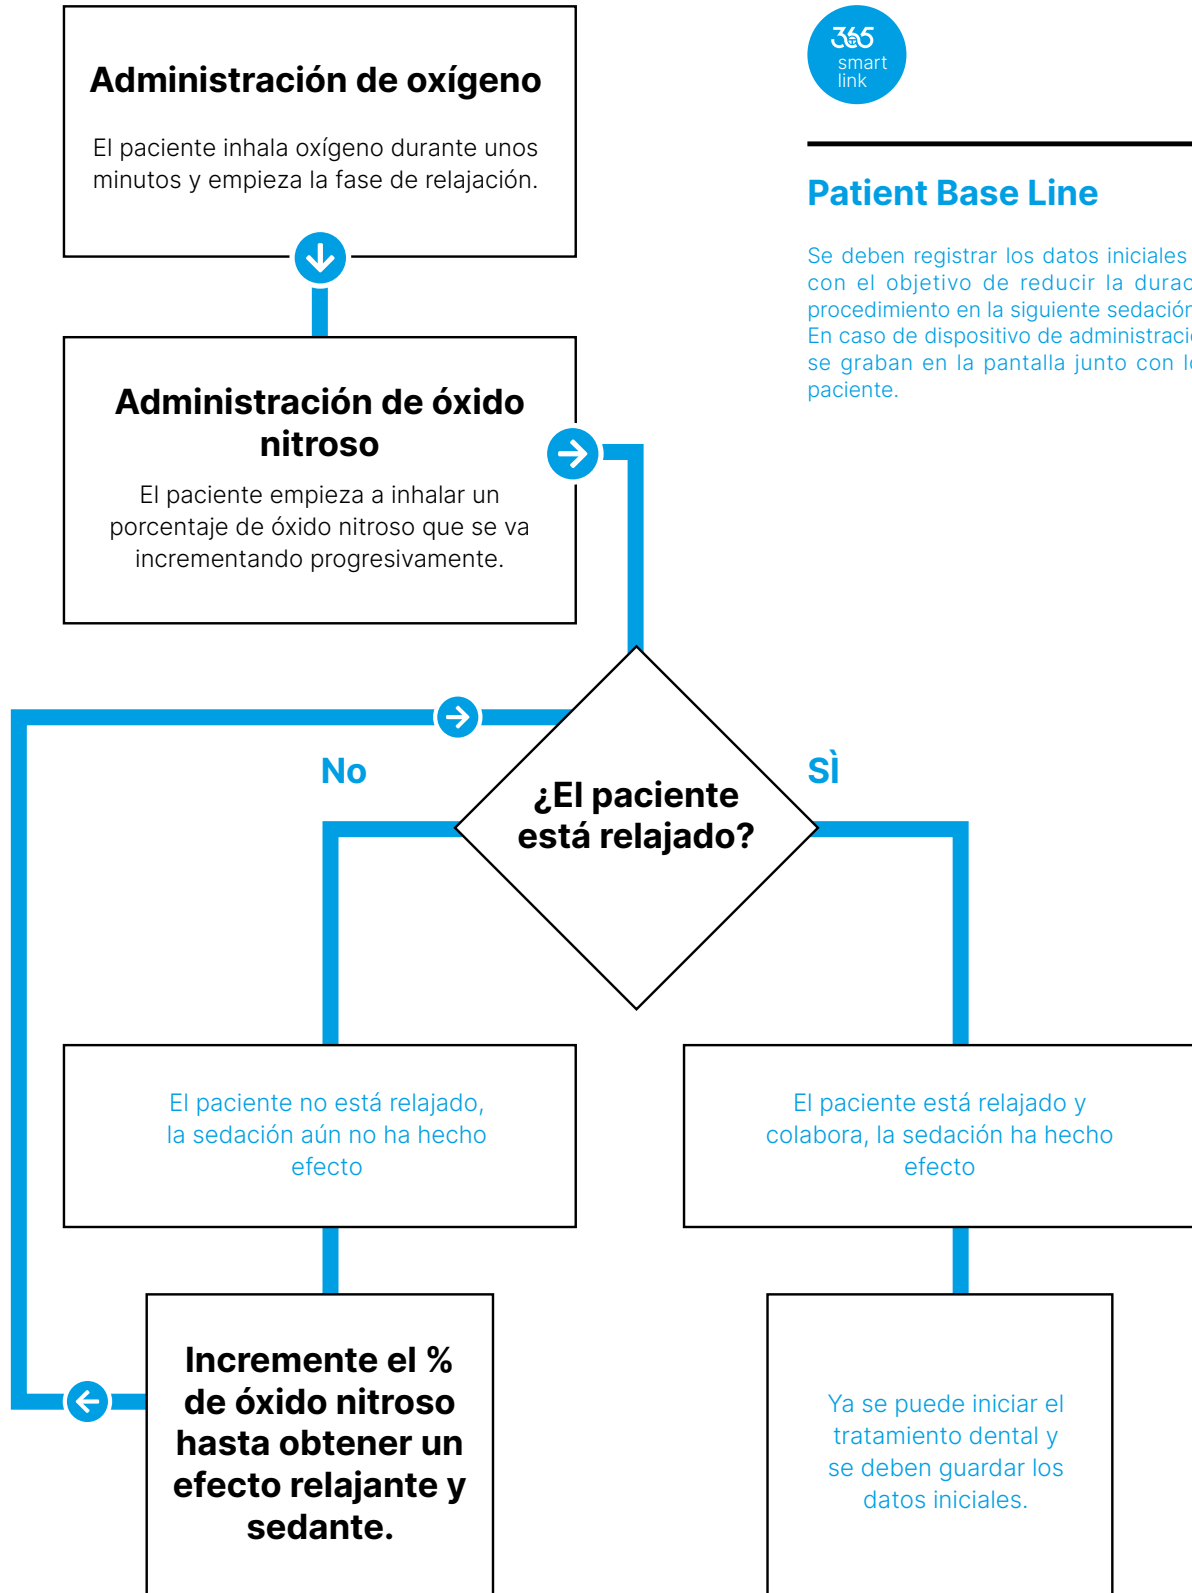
Administración de oxígeno

El paciente inhala oxígeno durante unos minutos y empieza la fase de relajación.

365 smart link

Patient Base Line

Se deben registrar los datos iniciales con el objetivo de reducir la durac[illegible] procedimiento en la siguiente sedació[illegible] En caso de dispositivo de administraci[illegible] se graban en la pantalla junto con l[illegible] paciente.

Administración de óxido nitroso

El paciente empieza a inhalar un porcentaje de óxido nitroso que se va incrementando progresivamente.

No

¿El paciente está relajado?

SÌ

El paciente no está relajado, la sedación aún no ha hecho efecto

El paciente está relajado y colabora, la sedación ha hecho efecto

Incremente el % de óxido nitroso hasta obtener un efecto relajante y sedante.

Ya se puede iniciar el tratamiento dental y se deben guardar los datos iniciales.